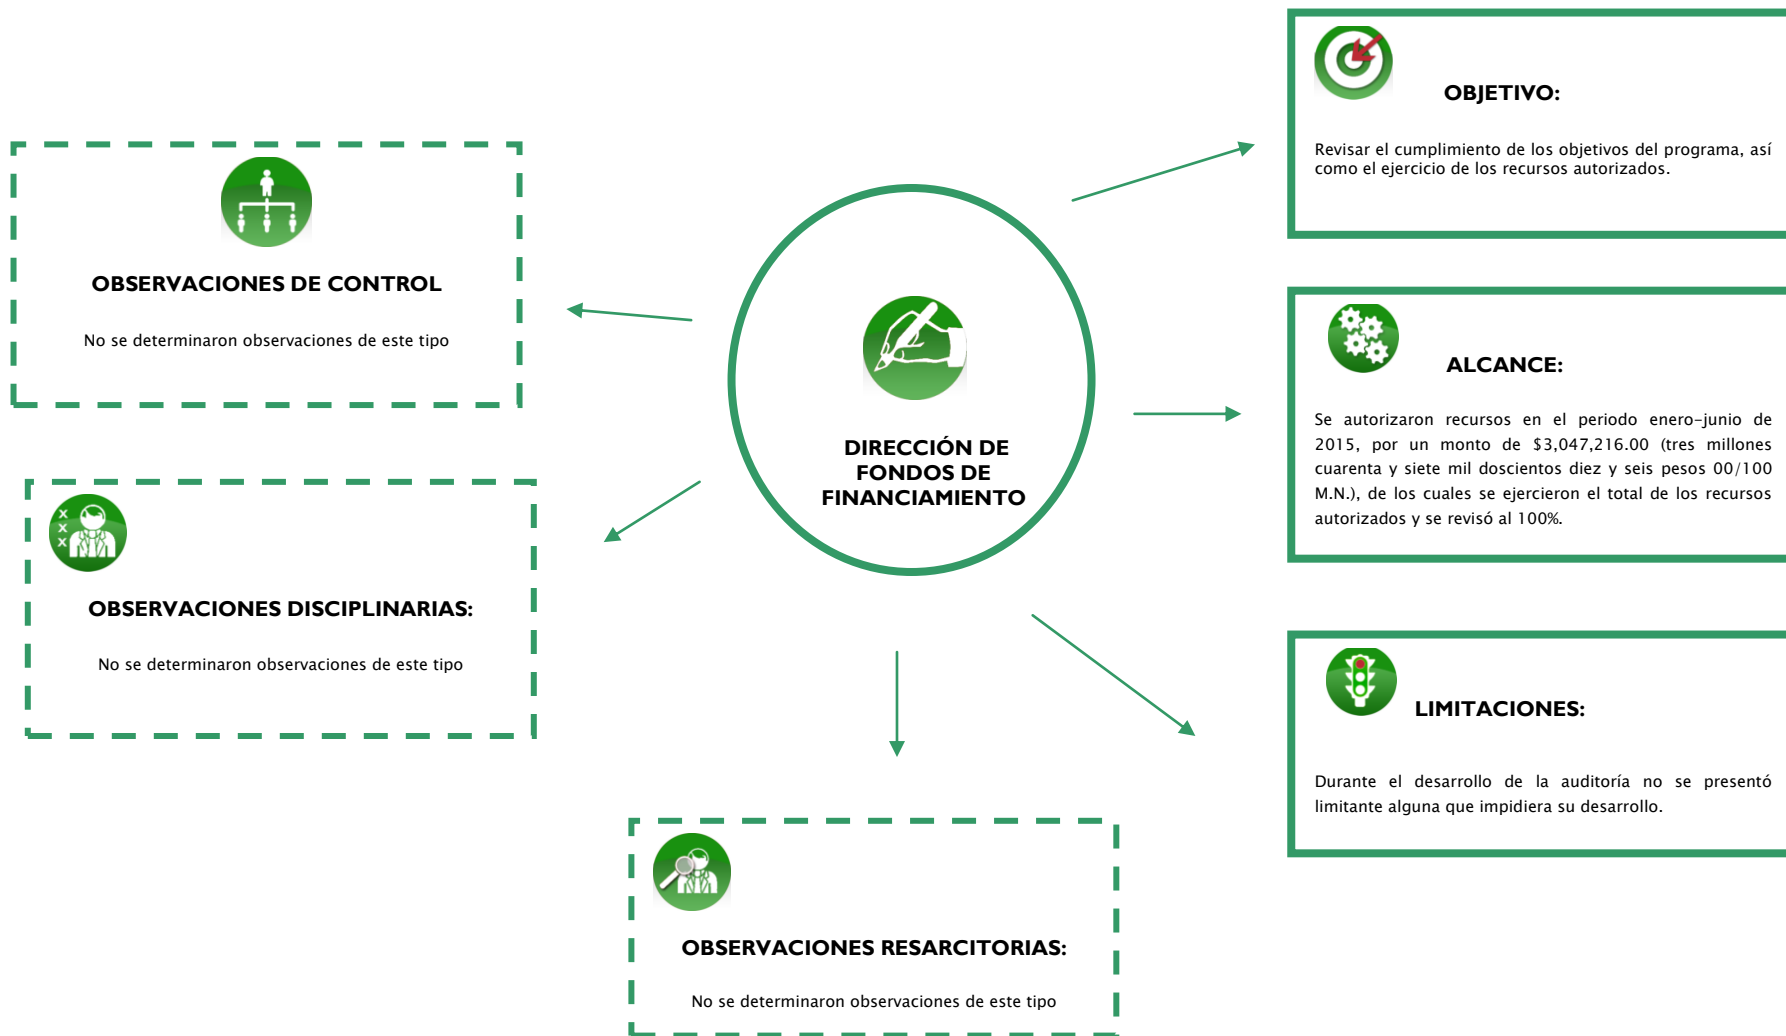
DIRECCIÓN DE FONDOS DE FINANCIAMIENTO

OBJETIVO:

Revisar el cumplimiento de los objetivos del programa, así como el ejercicio de los recursos autorizados.

ALCANCE:

Se autorizaron recursos en el periodo enero-junio de 2015, por un monto de $3,047,216.00 (tres millones cuarenta y siete mil doscientos diez y seis pesos 00/100 M.N.), de los cuales se ejercieron el total de los recursos autorizados y se revisó al 100%.

LIMITACIONES:

Durante el desarrollo de la auditoría no se presentó limitante alguna que impidiera su desarrollo.

OBSERVACIONES DE CONTROL

No se determinaron observaciones de este tipo

OBSERVACIONES DISCIPLINARIAS:

No se determinaron observaciones de este tipo

OBSERVACIONES RESARCITORIAS:

No se determinaron observaciones de este tipo